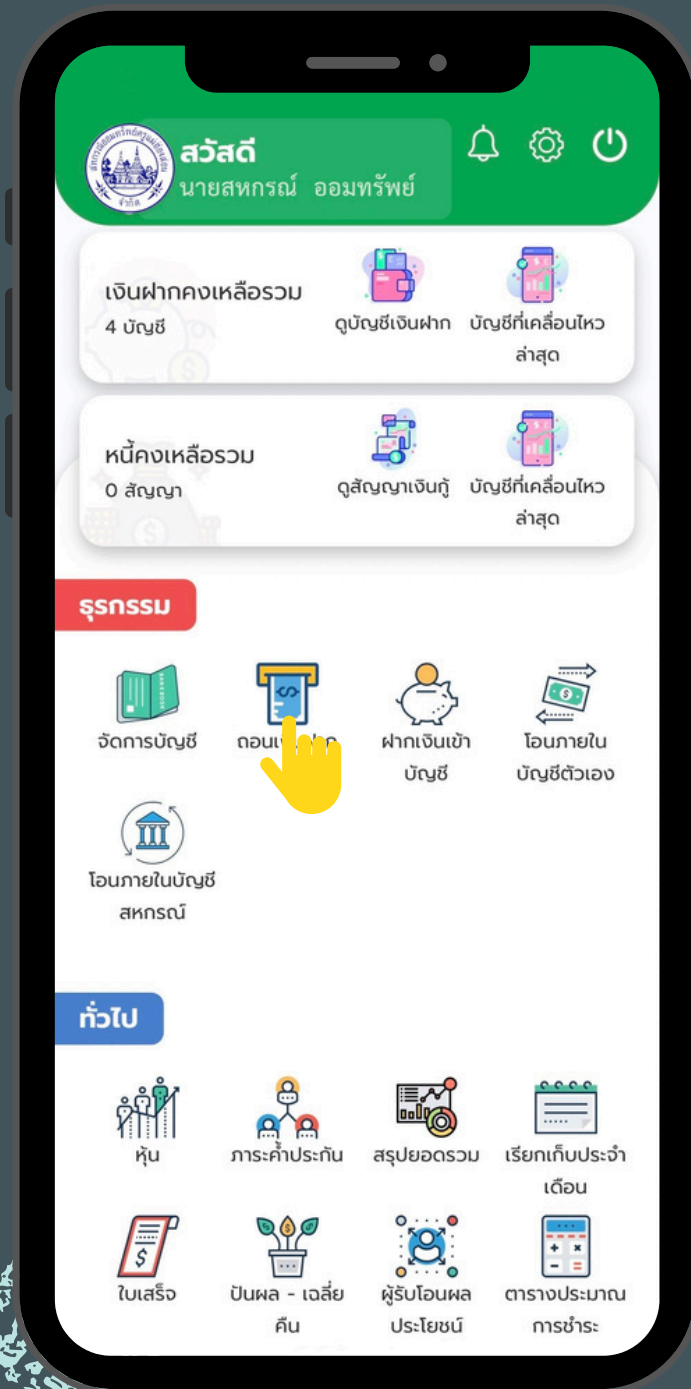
สวัสดี
นายสหกรณ์ ออมทรัพย์

เงินฝากคงเหลือรวม
4 บัญชี
ดูบัญชีเงินฝาก
บัญชีที่เคลื่อนไหวล่าสุด

หนี้คงเหลือรวม
0 สัญญา
ดูสัญญาเงินกู้
บัญชีที่เคลื่อนไหวล่าสุด

ธุรกรรม

จัดการบัญชี
ถอนเ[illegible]
ฝากเงินเข้าบัญชี
โอนภายในบัญชีตัวเอง
โอนภายในบัญชีสหกรณ์

ทั่วไป

หุ้น
ภาระค้ำประกัน
สรุปยอดรวม
เรียกเก็บประจำเดือน
ใบเสร็จ
ปันผล - เฉลี่ยคืน
ผู้รับโอนผลประโยชน์
ตารางประมาณการชำระ